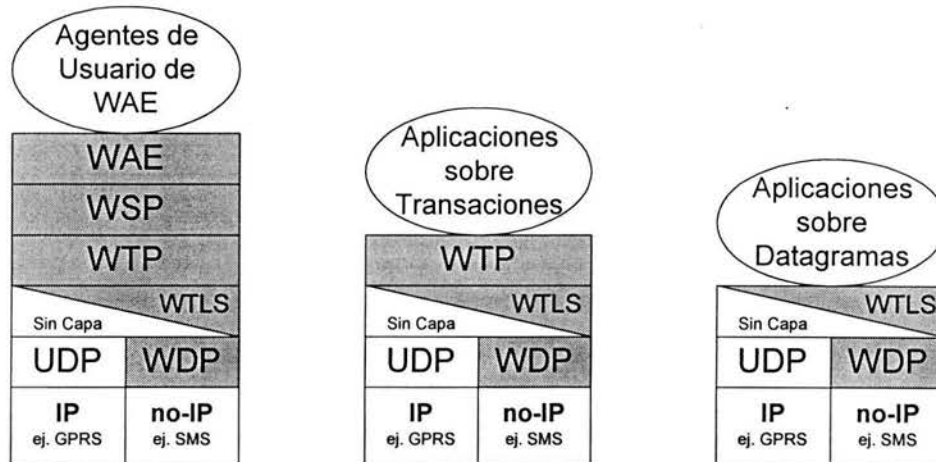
Agentes de Usuario de WAE

WAE

WSP

WTP

WTLS

Sin Capa

UDP

WDP

IP
ej. GPRS

no-IP
ej. SMS

Aplicaciones sobre Transaciones

WTP

WTLS

Sin Capa

UDP

WDP

IP
ej. GPRS

no-IP
ej. SMS

Aplicaciones sobre Datagramas

WTLS

Sin Capa

UDP

WDP

IP
ej. GPRS

no-IP
ej. SMS